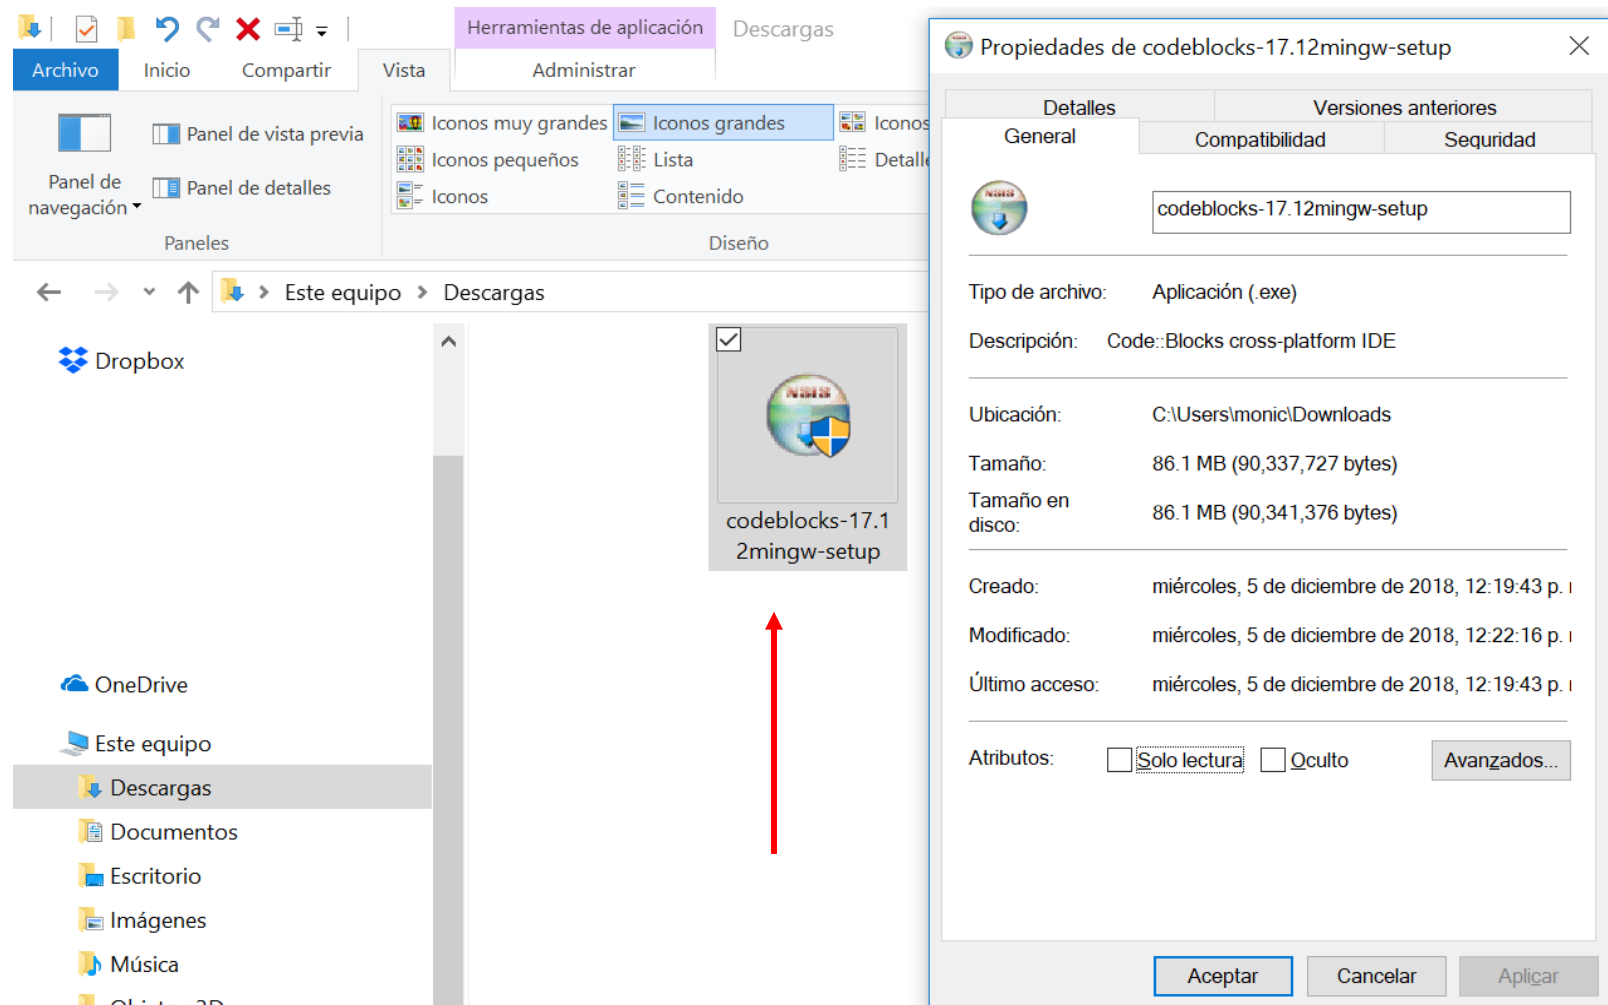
Herramientas de aplicación Descargas

Archivo Inicio Compartir Vista Administrar

Panel de navegación
Panel de vista previa
Panel de detalles
Paneles

Iconos muy grandes
Iconos grandes
Iconos
Iconos pequeños
Lista
Detalle
Iconos
Contenido
Diseño

Este equipo › Descargas

Dropbox
OneDrive
Este equipo
Descargas
Documentos
Escritorio
Imágenes
Música
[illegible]

codeblocks-17.12mingw-setup

Propiedades de codeblocks-17.12mingw-setup

Detalles Versiones anteriores
General Compatibilidad Seguridad

codeblocks-17.12mingw-setup

Tipo de archivo: Aplicación (.exe)

Descripción: Code::Blocks cross-platform IDE

Ubicación: C:\Users\monic\Downloads

Tamaño: 86.1 MB (90,337,727 bytes)

Tamaño en disco: 86.1 MB (90,341,376 bytes)

Creado: miércoles, 5 de diciembre de 2018, 12:19:43 p. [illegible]

Modificado: miércoles, 5 de diciembre de 2018, 12:22:16 p. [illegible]

Último acceso: miércoles, 5 de diciembre de 2018, 12:19:43 p. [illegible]

Atributos: Solo lectura Oculto Avanzados...

Aceptar Cancelar Aplicar